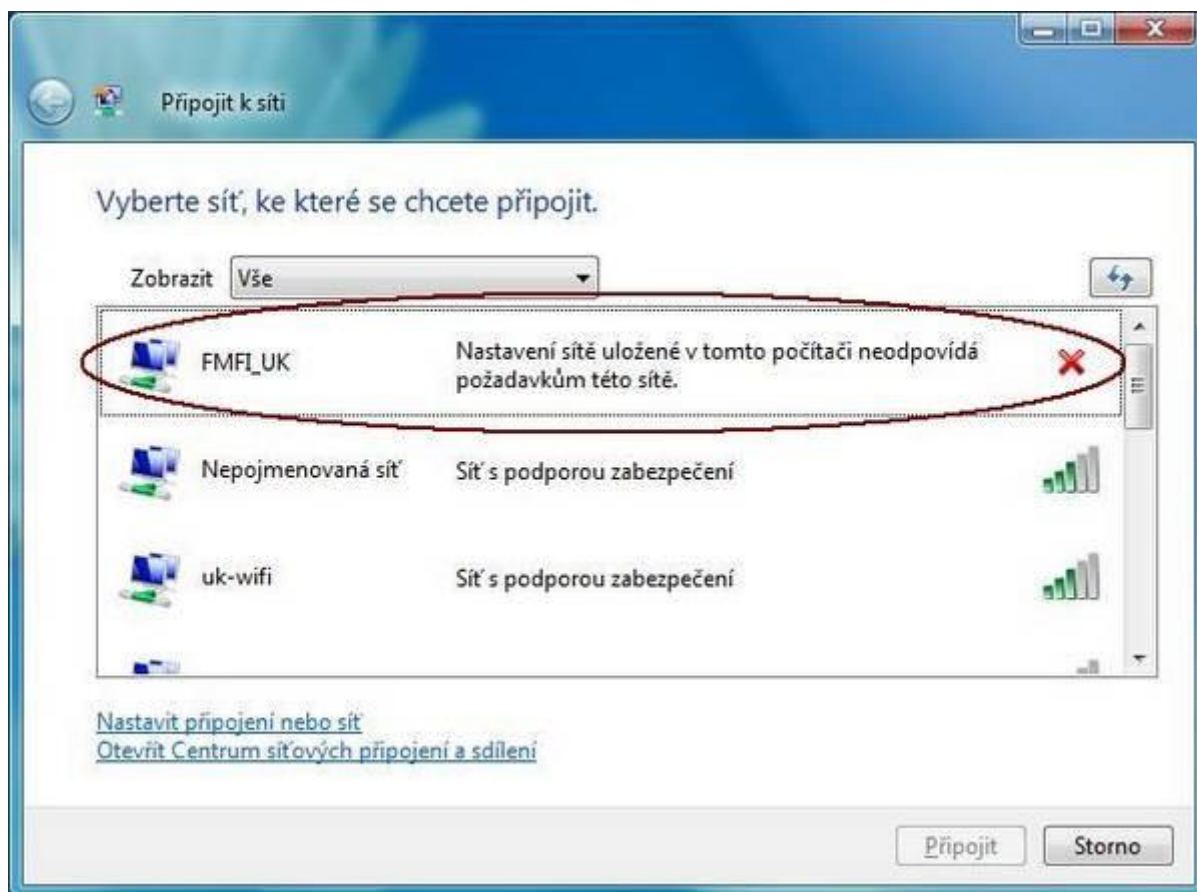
Připojit k síti

Vyberte síť, ke které se chcete připojit.

Zobrazit Vše

FMFI_UK Nastavení sítě uložené v tomto počítači neodpovídá požadavkům této sítě.

Nepojmenovaná síť Síť s podporou zabezpečení

uk-wifi Síť s podporou zabezpečení

Nastavit připojení nebo síť
Otevřít Centrum síťových připojení a sdílení

Připojit Storno